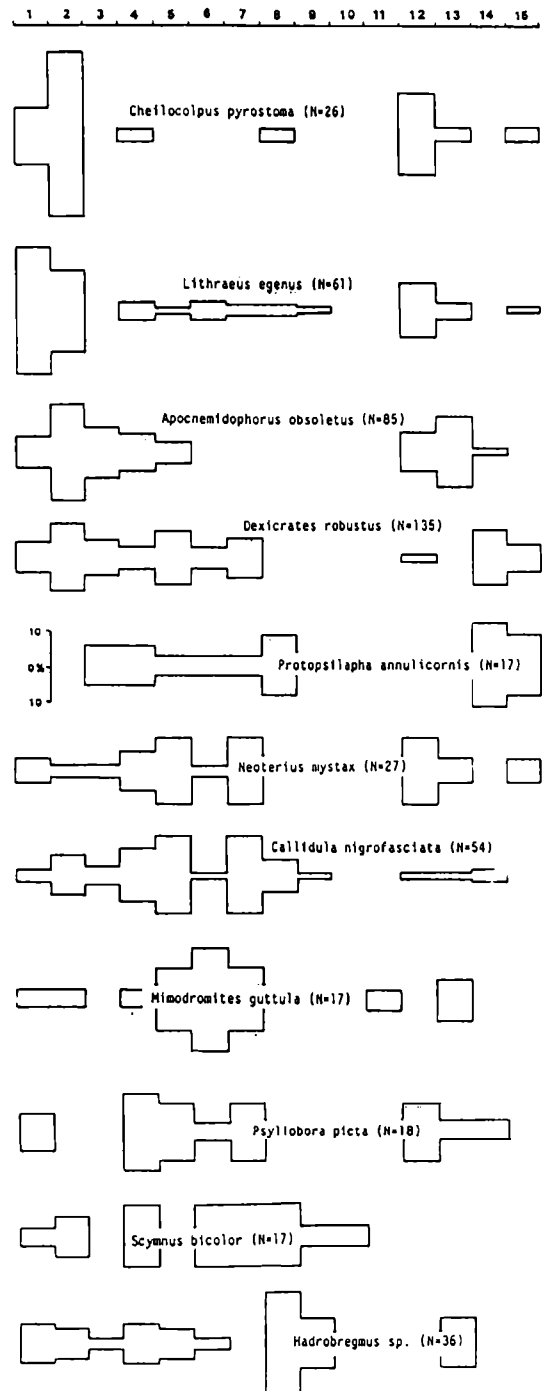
1 2 3 4 5 6 7 8 9 10 11 12 13 14 15

Cheilocolpus pyrostoma (N=26)

Lithraeus egenus (N=61)

Apocnemidophorus obsoletus (N=85)

Dexicrates robustus (N=135)

10
0%
10

Protopsilapha annulicornis (N=17)

Neoterius mystax (N=27)

Callidula nigrofasciata (N=54)

Mimodromites guttula (N=17)

Psyllobora picta (N=18)

Scymnus bicolor (N=17)

Hadrobregmus sp. (N=36)